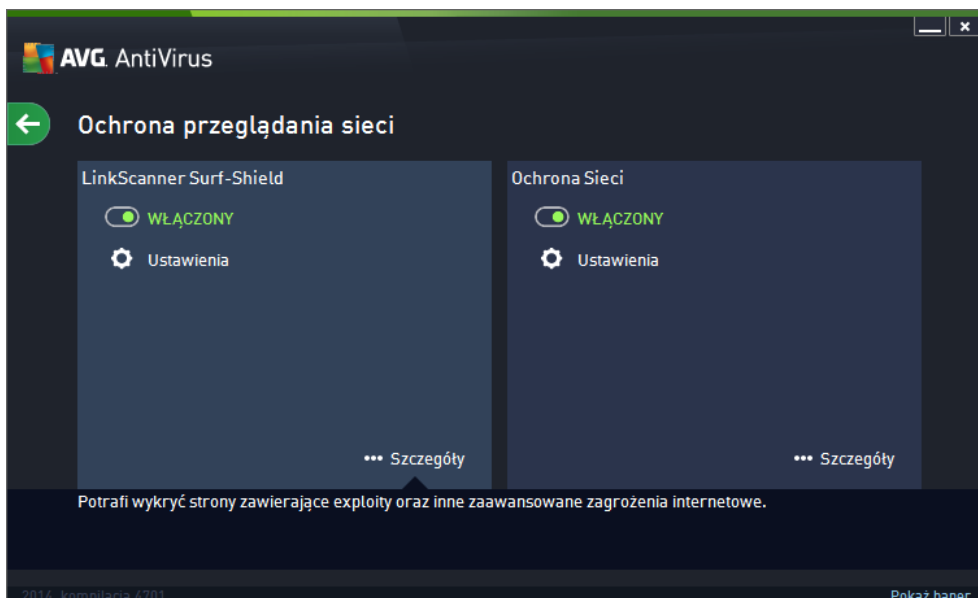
AVG. AntiVirus

Ochrona przeglądania sieci

LinkScanner Surf-Shield

WŁĄCZONY

Ustawienia

••• Szczegóły

Ochrona Sieci

WŁĄCZONY

Ustawienia

••• Szczegóły

Potrafi wykryć strony zawierające exploity oraz inne zaawansowane zagrożenia internetowe.

2014 kompilacja 4701

Pokaż baner